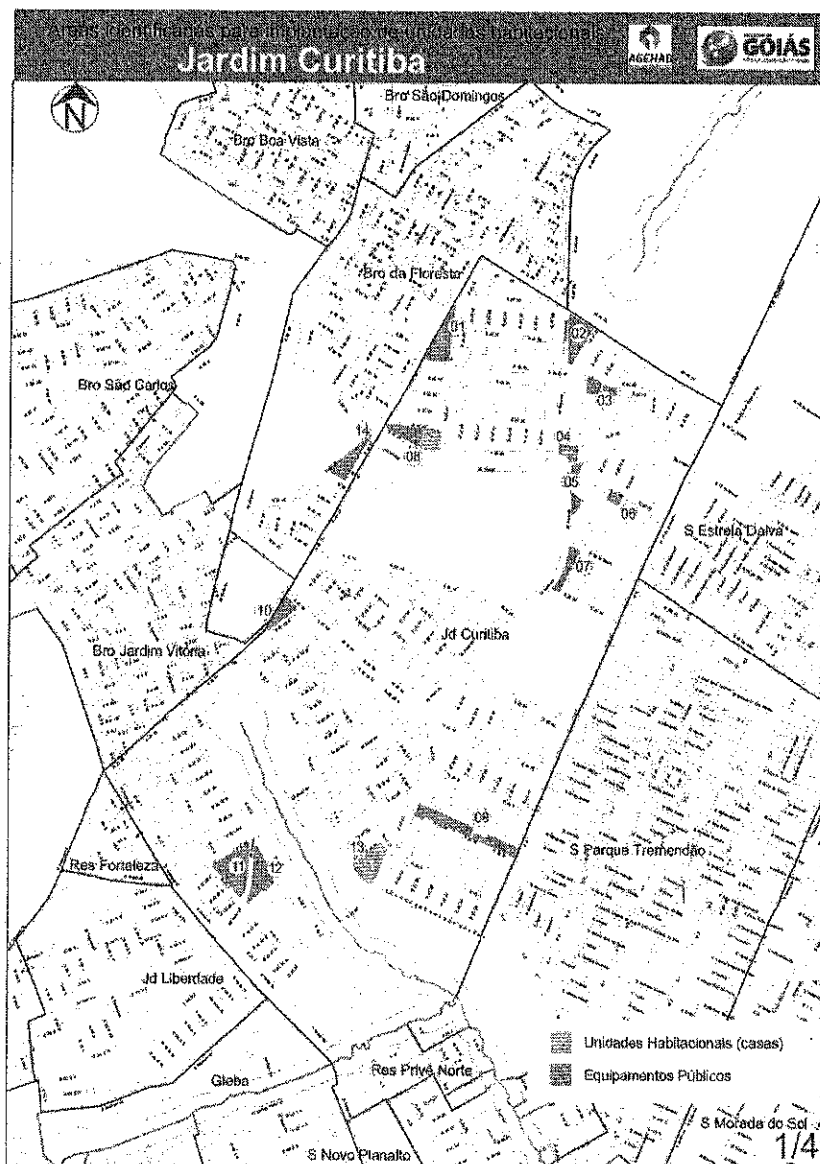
Áreas identificadas para implantação de unidades habitacionais
Jardim Curitiba
AGEHAB
GOIÁS

N

Bro São Domingos
Bro Boa Vista
Bro da Floresta
Bro São Carlos
01
02
03
14
08
04
05
06
S Estrela Dalva
07
10
Jd Curitiba
Bro Jardim Vitória
09
S Parque Tremendão
Res Fortaleza
11
12
13
Jd Liberdade
Gleba
Res Privê Norte
S Novo Planalto
S Morada do Sol

Unidades Habitacionais (casas)
Equipamentos Públicos

1/4